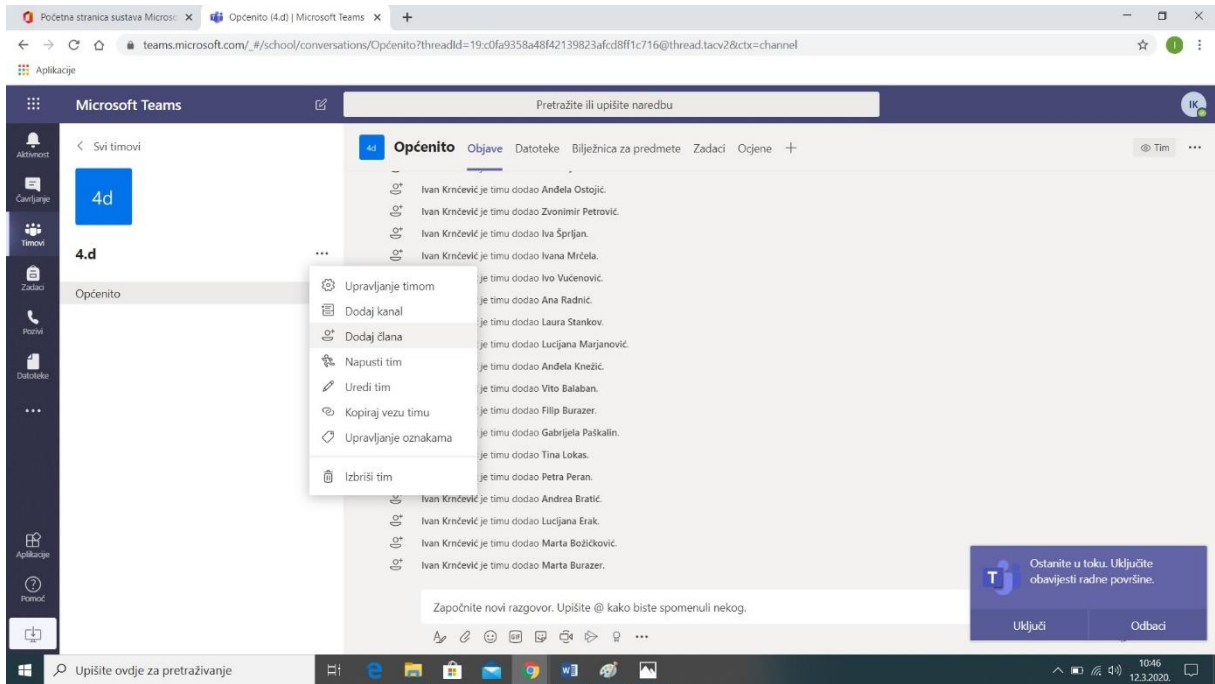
Početna stranica sustava Micros ×
Općenito (4.d) | Microsoft Teams ×
+

teams.microsoft.com/_#/school/conversations/Općenito?threadId=19:c0fa9358a48f42139823afcd8ff1c716@thread.tacv2&ctx=channel

Aplikacije

Microsoft Teams

Pretražite ili upišite naredbu

IK

Aktivnost
Čavrljanje
Timovi
Zadaci
Pozivi
Datoteke
...
Aplikacije
Pomoć

< Svi timovi

4d

4.d ...

Općenito

Upravljanje timom
Dodaj kanal
Dodaj člana
Napusti tim
Uredi tim
Kopiraj vezu timu
Upravljanje oznakama
Izbriši tim

4d Općenito Objave Datoteke Bilježnica za predmete Zadaci Ocjene +

Tim ...

Ivan Krnčević je timu dodao Anđela Ostojić.
Ivan Krnčević je timu dodao Zvonimir Petrović.
Ivan Krnčević je timu dodao Iva Šprljan.
Ivan Krnčević je timu dodao Ivana Mrčela.
je timu dodao Ivo Vučenović.
je timu dodao Ana Radnić.
je timu dodao Laura Stankov.
je timu dodao Lucijana Marjanović.
je timu dodao Anđela Knežić.
je timu dodao Vito Balaban.
je timu dodao Filip Burazer.
je timu dodao Gabrijela Paškalin.
je timu dodao Tina Lokas.
je timu dodao Petra Peran.
Ivan Krnčević je timu dodao Andrea Bratić.
Ivan Krnčević je timu dodao Lucijana Erak.
Ivan Krnčević je timu dodao Marta Božičković.
Ivan Krnčević je timu dodao Marta Burazer.

Započnite novi razgovor. Upišite @ kako biste spomenuli nekog.

Ostanite u toku. Uključite obavijesti radne površine.

Uključi
Odbaci

Upišite ovdje za pretraživanje

10:46
12.3.2020.